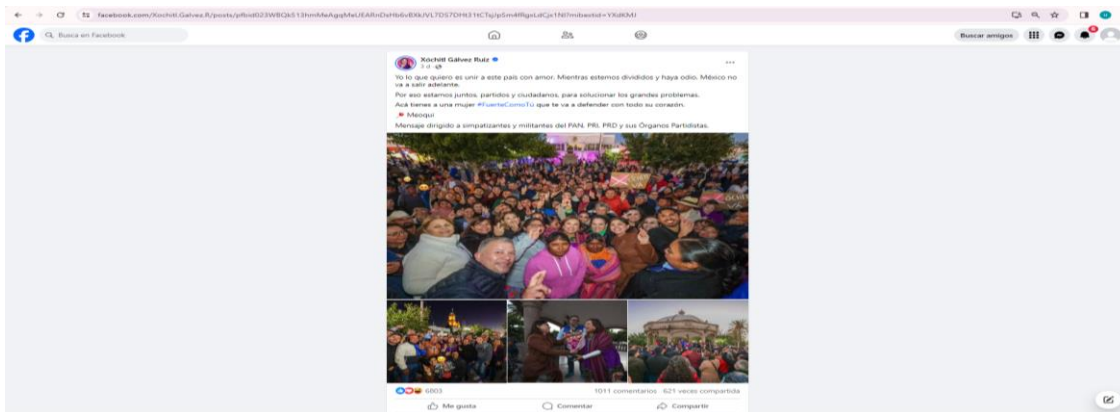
facebook.com/Xochitl.Galvez.R/posts/pfbid023WBQk513hmMeAgqMeUEARnDxHb6vBXkJVL7DS7DHt31tCTqJp5m4fRgeLdCjx1Nl?mibextid=YXdKMI

Busca en Facebook

Buscar amigos

Xóchitl Gálvez Ruiz
3 d

Yo lo que quiero es unir a este país con amor. Mientras estemos divididos y haya odio, México no va a salir adelante.

Por eso estamos juntos, partidos y ciudadanos, para solucionar los grandes problemas.

Acá tienes a una mujer #FuerteComoTú que te va a defender con todo su corazón.

Meoqui

Mensaje dirigido a simpatizantes y militantes del PAN, PRI, PRD y sus Órganos Partidistas.

6803

1011 comentarios · 621 veces compartida

Me gusta

Comentar

Compartir